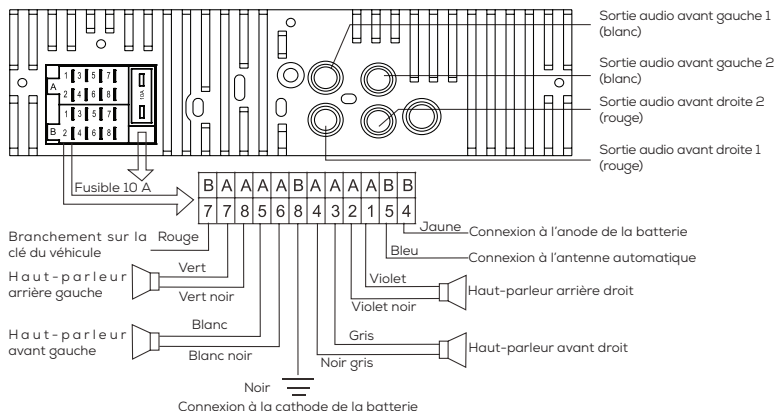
Sortie audio avant gauche 1 (blanc)

Sortie audio avant gauche 2 (blanc)

Sortie audio avant droite 2 (rouge)

Sortie audio avant droite 1 (rouge)

A
1 3 5 7
2 4 6 8
1 3 5 7
B 2 4 6 8

Fusible 10 A

| B | A | A | A | A | B | A | A | A | A | B | B |
|---|---|---|---|---|---|---|---|---|---|---|---|
| 7 | 7 | 8 | 5 | 6 | 8 | 4 | 3 | 2 | 1 | 5 | 4 |

Jaune
Connexion à l'anode de la batterie

Bleu
Connexion à l'antenne automatique

Branchement sur la clé du véhicule
Rouge

Haut-parleur arrière gauche
Vert
Vert noir

Violet
Violet noir
Haut-parleur arrière droit

Haut-parleur avant gauche
Blanc
Blanc noir

Gris
Noir gris
Haut-parleur avant droit

Noir
Connexion à la cathode de la batterie